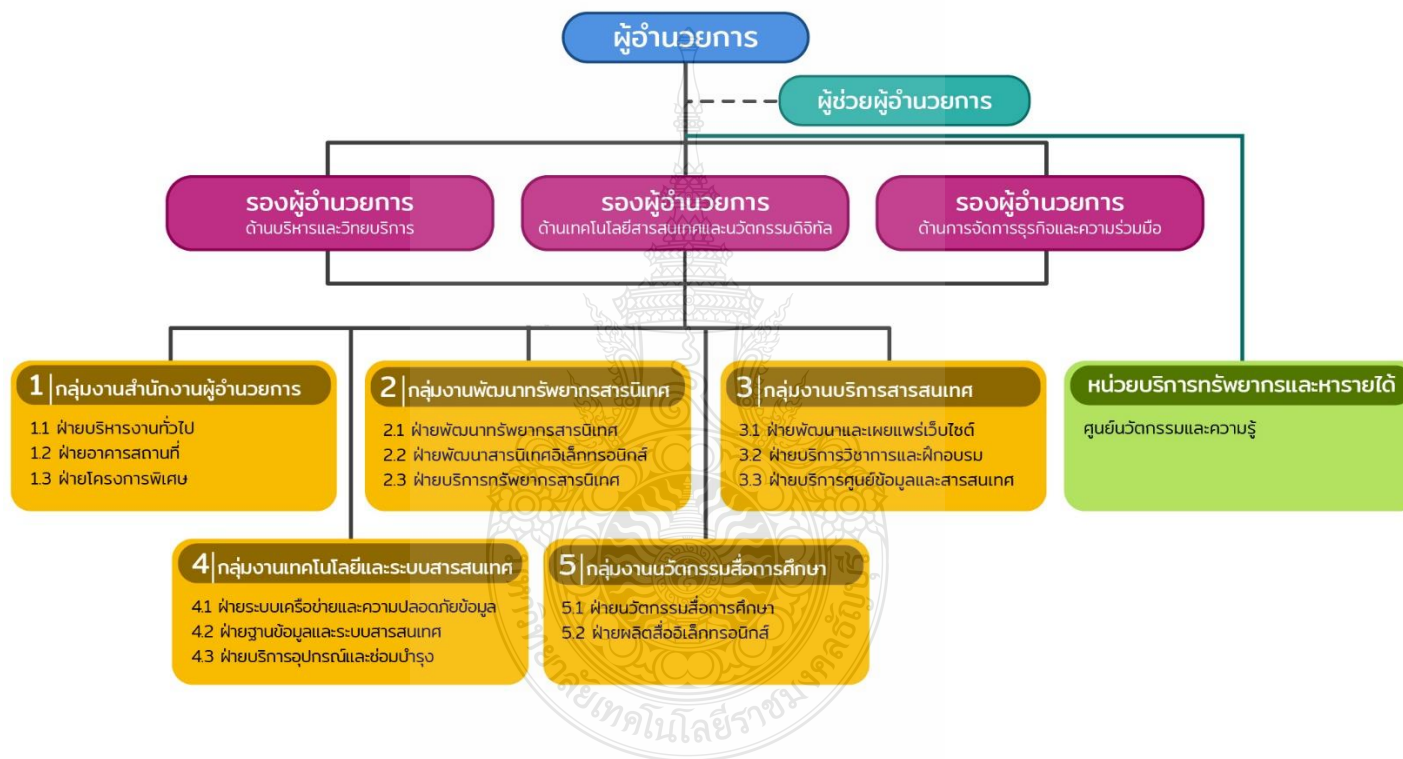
ผู้อำนวยการ

ผู้ช่วยผู้อำนวยการ

รองผู้อำนวยการ
ด้านบริหารและวิทยบริการ

รองผู้อำนวยการ
ด้านเทคโนโลยีสารสนเทศและนวัตกรรมดิจิทัล

รองผู้อำนวยการ
ด้านการจัดการธุรกิจและความร่วมมือ

1 กลุ่มงานสำนักงานผู้อำนวยการ
1.1 ฝ่ายบริหารงานทั่วไป
1.2 ฝ่ายอาคารสถานที่
1.3 ฝ่ายโครงการพิเศษ

2 กลุ่มงานพัฒนาทรัพยากรสารนิเทศ
2.1 ฝ่ายพัฒนาทรัพยากรสารนิเทศ
2.2 ฝ่ายพัฒนาสารนิเทศอิเล็กทรอนิกส์
2.3 ฝ่ายบริการทรัพยากรสารนิเทศ

3 กลุ่มงานบริการสารสนเทศ
3.1 ฝ่ายพัฒนาและเผยแพร่เว็บไซต์
3.2 ฝ่ายบริการวิชาการและฝึกอบรม
3.3 ฝ่ายบริการศูนย์ข้อมูลและสารสนเทศ

หน่วยบริการทรัพยากรและหารายได้
ศูนย์นวัตกรรมและความรู้

4 กลุ่มงานเทคโนโลยีและระบบสารสนเทศ
4.1 ฝ่ายระบบเครือข่ายและความปลอดภัยข้อมูล
4.2 ฝ่ายฐานข้อมูลและระบบสารสนเทศ
4.3 ฝ่ายบริการอุปกรณ์และซ่อมบำรุง

5 กลุ่มงานนวัตกรรมสื่อการศึกษา
5.1 ฝ่ายนวัตกรรมสื่อการศึกษา
5.2 ฝ่ายผลิตสื่ออิเล็กทรอนิกส์

มหาวิทยาลัยเทคโนโลยีราชมงคลธัญบุรี